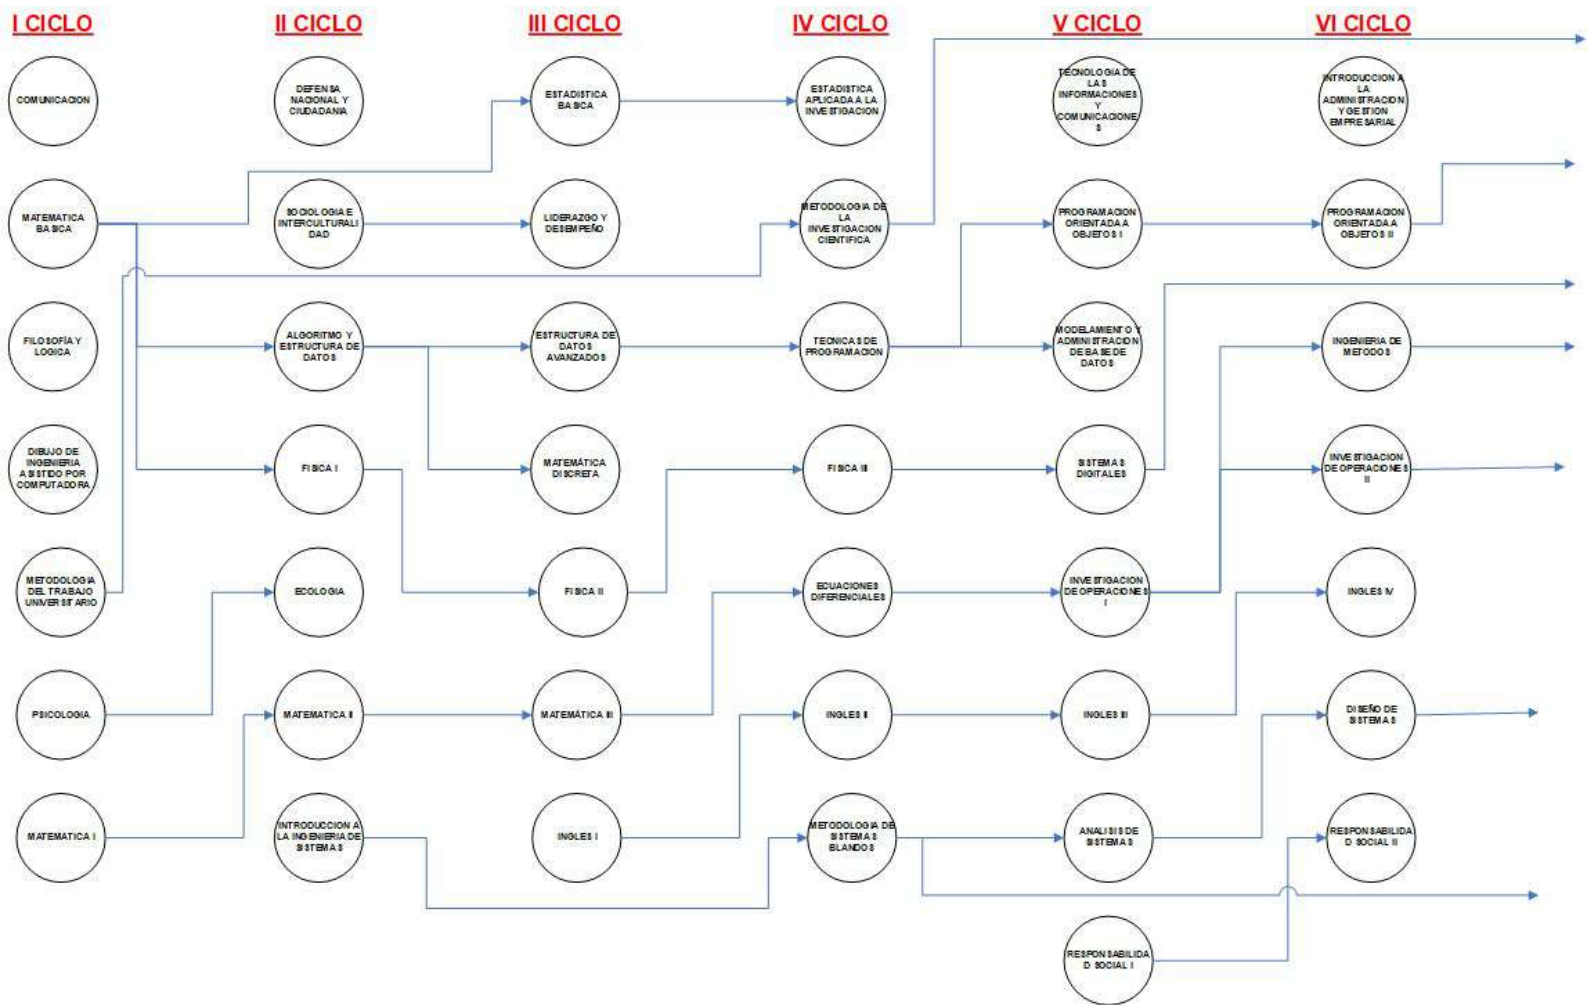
I CICLO

COMUNICACION

MATEMATICA BASICA

FILOSOFÍA Y LOGICA

DIBUJO DE INGENIERIA ASISTIDO POR COMPUTADORA

METODOLOGIA DEL TRABAJO UNIVERSITARIO

PSICOLOGIA

MATEMATICA I

II CICLO

DEFENSA NACIONAL Y CIUDADANIA

SOCIOLOGIA E INTERCULTURALIDAD

ALGORITMO Y ESTRUCTURA DE DATOS

FISICA I

ECOLOGIA

MATEMATICA II

INTRODUCCION A LA INGENIERIA DE SISTEMAS

III CICLO

ESTADISTICA BASICA

LIDERAZGO Y DESEMPEÑO

ESTRUCTURA DE DATOS AVANZADOS

MATEMÁTICA DISCRETA

FISICA II

MATEMÁTICA III

INGLES I

IV CICLO

ESTADISTICA APLICADA A LA INVESTIGACION

METODOLOGIA DE LA INVESTIGACION CIENTIFICA

TECNICAS DE PROGRAMACION

FISICA III

ECUACIONES DIFERENCIALES

INGLES II

METODOLOGIA DE SISTEMAS BLANDOS

V CICLO

TECNOLOGIA DE LAS INFORMACIONES Y COMUNICACIONES

PROGRAMACION ORIENTADA A OBJETOS I

MODELAMIENTO Y ADMINISTRACION DE BASE DE DATOS

SISTEMAS DIGITALES

INVESTIGACION DE OPERACIONES I

INGLES III

ANALISIS DE SISTEMAS

RESPONSABILIDAD SOCIAL I

VI CICLO

INTRODUCCION A LA ADMINISTRACION Y GESTION EMPRESARIAL

PROGRAMACION ORIENTADA A OBJETOS II

INGENIERIA DE METODOS

INVESTIGACION DE OPERACIONES II

INGLES IV

DISEÑO DE SISTEMAS

RESPONSABILIDAD SOCIAL II